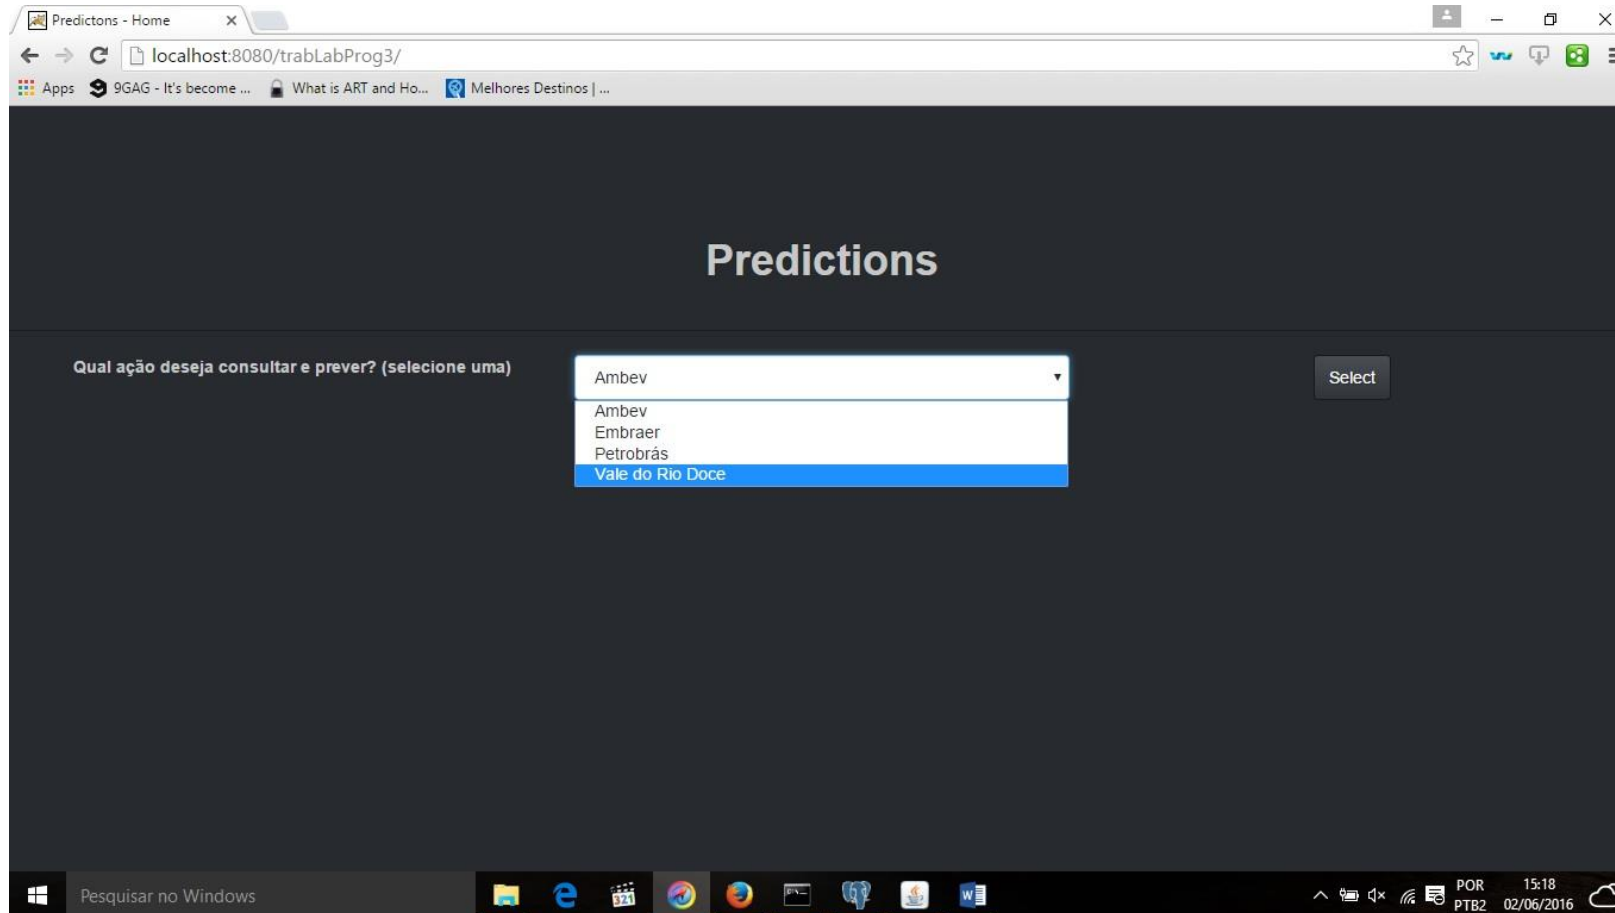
Predictons - Home
localhost:8080/trabLabProg3/
Apps 9GAG - It's become ... What is ART and Ho... Melhores Destinos | ...

Predictions

Qual ação deseja consultar e prever? (selecione uma)

Ambev
Ambev
Embraer
Petrobrás
Vale do Rio Doce

Select

Pesquisar no Windows
POR PTB2 15:18 02/06/2016